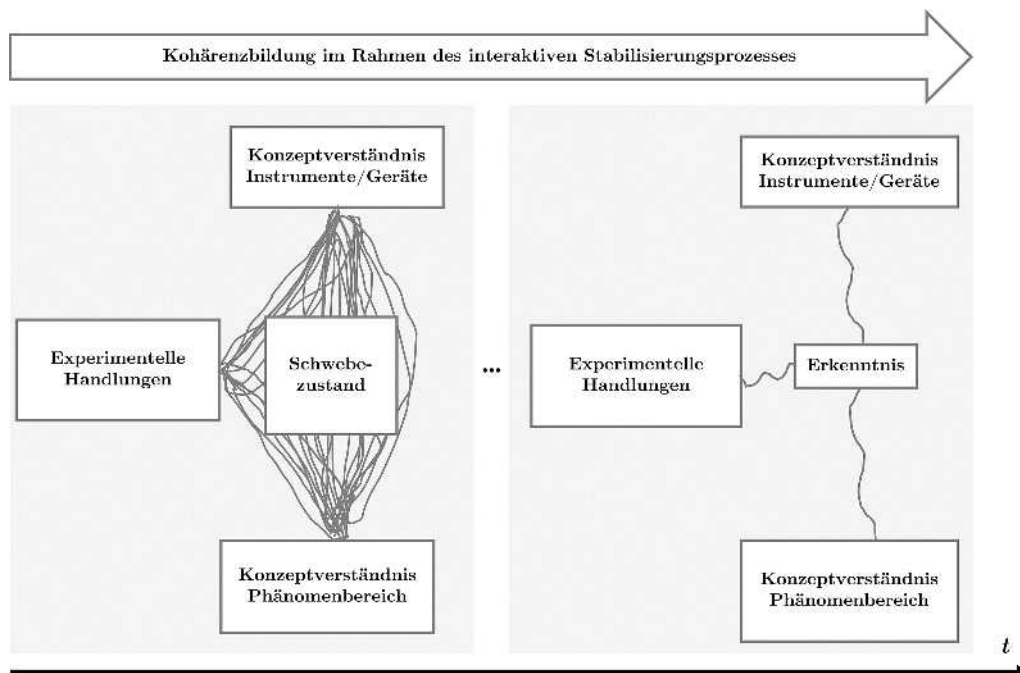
Kohärenzbildung im Rahmen des interaktiven Stabilisierungsprozesses

Konzeptverständnis Instrumente/Geräte

Experimentelle Handlungen

Schwebezustand

Konzeptverständnis Phänomenbereich

...

Konzeptverständnis Instrumente/Geräte

Experimentelle Handlungen

Erkenntnis

Konzeptverständnis Phänomenbereich

$t$